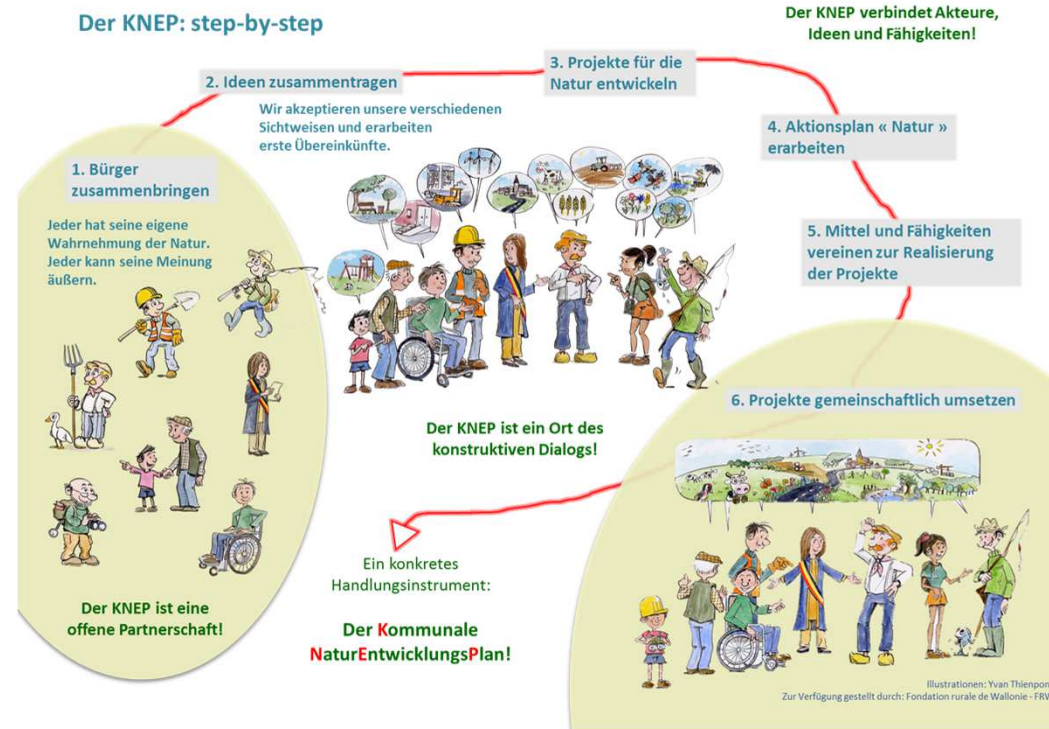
Der KNEP: step-by-step

Der KNEP verbindet Akteure, Ideen und Fähigkeiten!

1. Bürger zusammenbringen

Jeder hat seine eigene Wahrnehmung der Natur. Jeder kann seine Meinung äußern.

2. Ideen zusammentragen

Wir akzeptieren unsere verschiedenen Sichtweisen und erarbeiten erste Übereinkünfte.

3. Projekte für die Natur entwickeln

4. Aktionsplan « Natur » erarbeiten

5. Mittel und Fähigkeiten vereinen zur Realisierung der Projekte

6. Projekte gemeinschaftlich umsetzen

Der KNEP ist ein Ort des konstruktiven Dialogs!

Der KNEP ist eine offene Partnerschaft!

Ein konkretes Handlungsinstrument:

Der Kommunale NaturEntwicklungsPlan!

Illustrationen: Yvan Thienpon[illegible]
Zur Verfügung gestellt durch: Fondation rurale de Wallonie - FRW